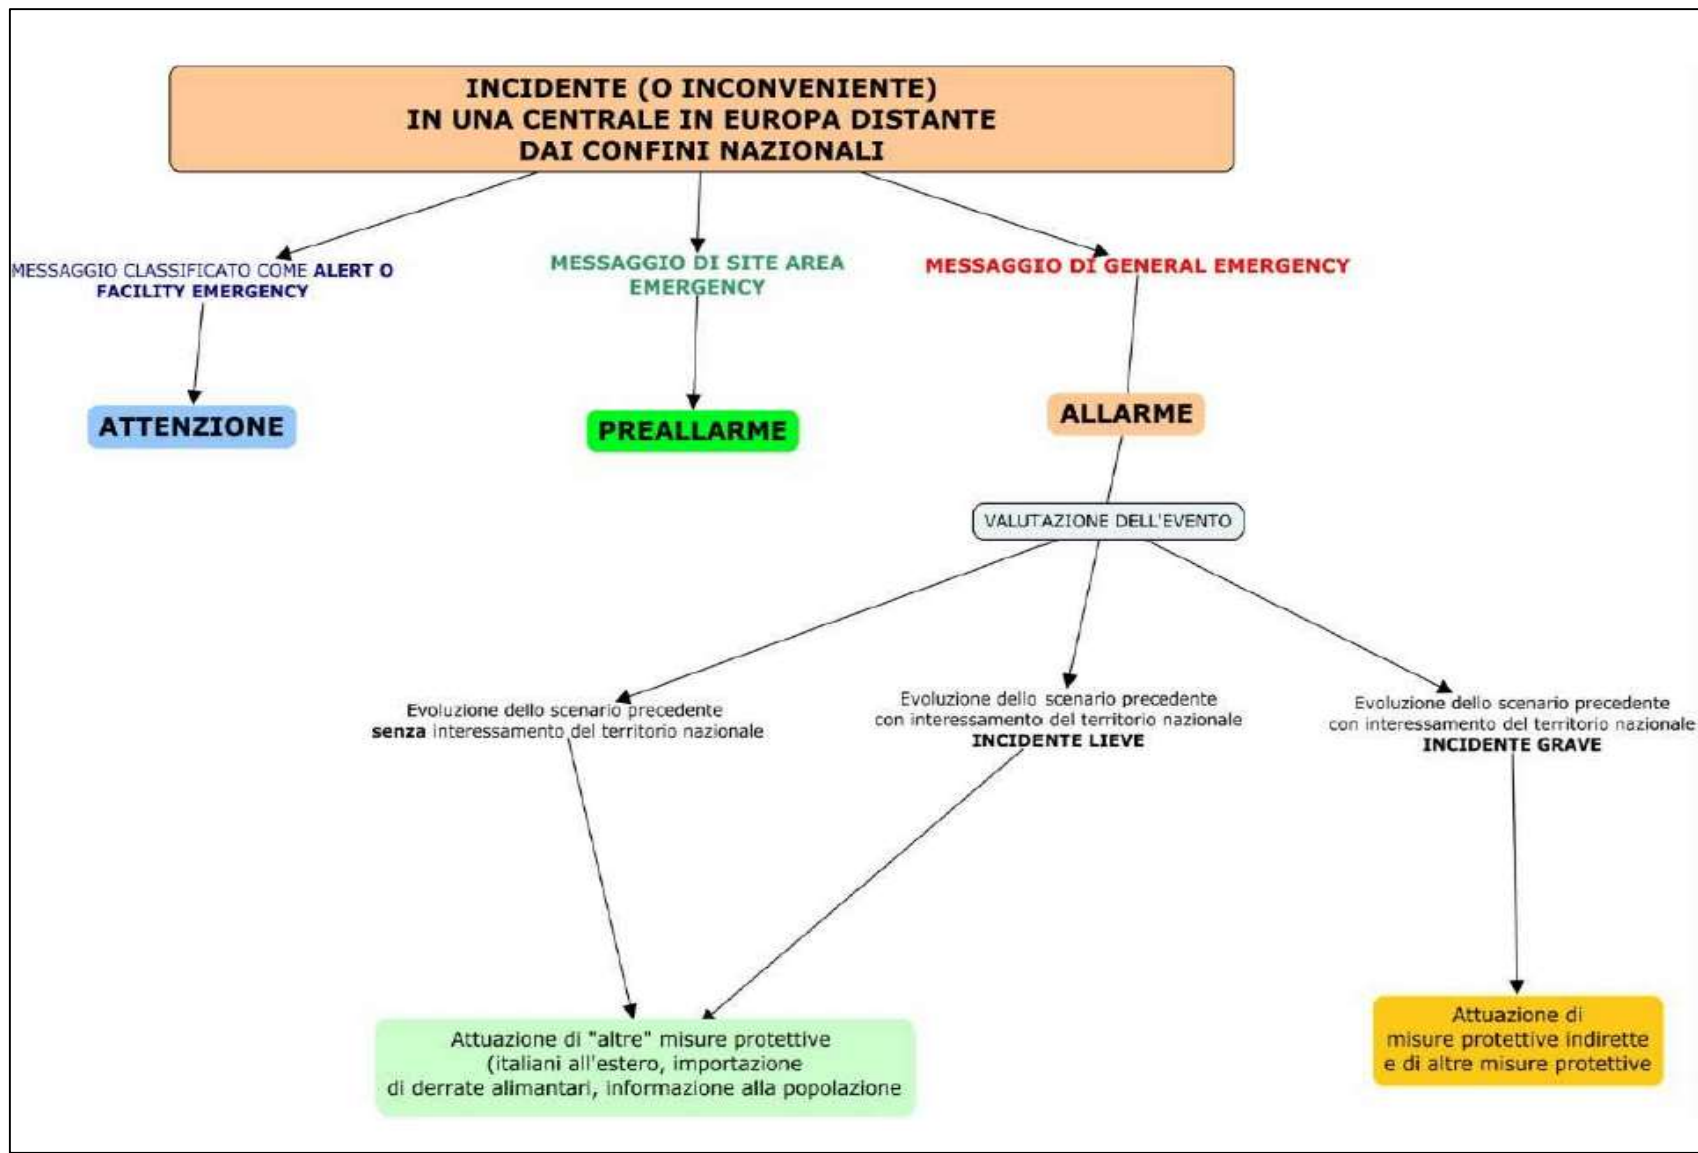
INCIDENTE (O INCONVENIENTE)
IN UNA CENTRALE IN EUROPA DISTANTE
DAI CONFINI NAZIONALI

MESSAGGIO CLASSIFICATO COME ALERT O FACILITY EMERGENCY

MESSAGGIO DI SITE AREA EMERGENCY

MESSAGGIO DI GENERAL EMERGENCY

ATTENZIONE

PREALLARME

ALLARME

VALUTAZIONE DELL'EVENTO

Evoluzione dello scenario precedente senza interessamento del territorio nazionale

Evoluzione dello scenario precedente con interessamento del territorio nazionale INCIDENTE LIEVE

Evoluzione dello scenario precedente con interessamento del territorio nazionale INCIDENTE GRAVE

Attuazione di "altre" misure protettive (italiani all'estero, importazione di derrate alimantari, informazione alla popolazione

Attuazione di misure protettive indirette e di altre misure protettive